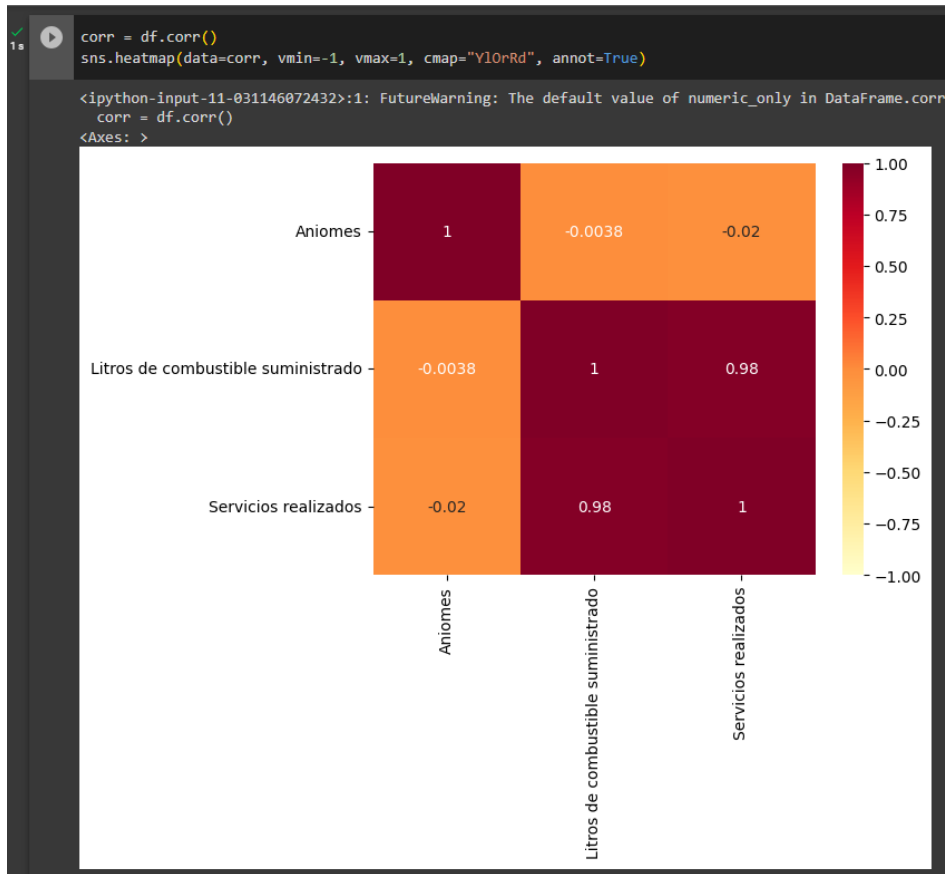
✓
1s

corr = df.corr()
sns.heatmap(data=corr, vmin=-1, vmax=1, cmap="YlOrRd", annot=True)

<ipython-input-11-031146072432>:1: FutureWarning: The default value of numeric_only in DataFrame.corr
  corr = df.corr()
<Axes: >

| | Aniomes | Litros de combustible suministrado | Servicios realizados |
|---|---|---|---|
| Aniomes | 1 | -0.0038 | -0.02 |
| Litros de combustible suministrado | -0.0038 | 1 | 0.98 |
| Servicios realizados | -0.02 | 0.98 | 1 |

1.00
0.75
0.50
0.25
0.00
−0.25
−0.50
−0.75
−1.00